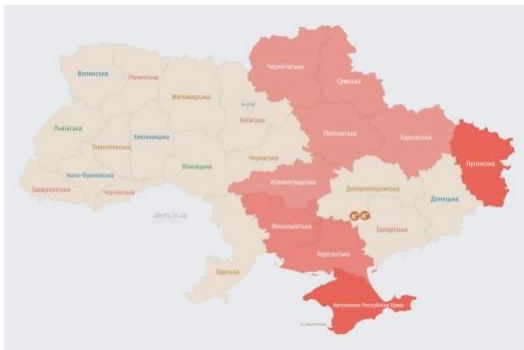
Волинська
Рівненська
Житомирська
Чернігівська
Сумська
Львівська
Київська
Хмельницька
Тернопільська
Полтавська
Харківська
Луганська
Івано-Франківська
Вінницька
Черкаська
Закарпатська
Чернівецька
Кіровоградська
Дніпропетровська
Донецька
alerts.in.ua
Миколаївська
Запорізька
Херсонська
Одеська
Автономна Республіка Крим